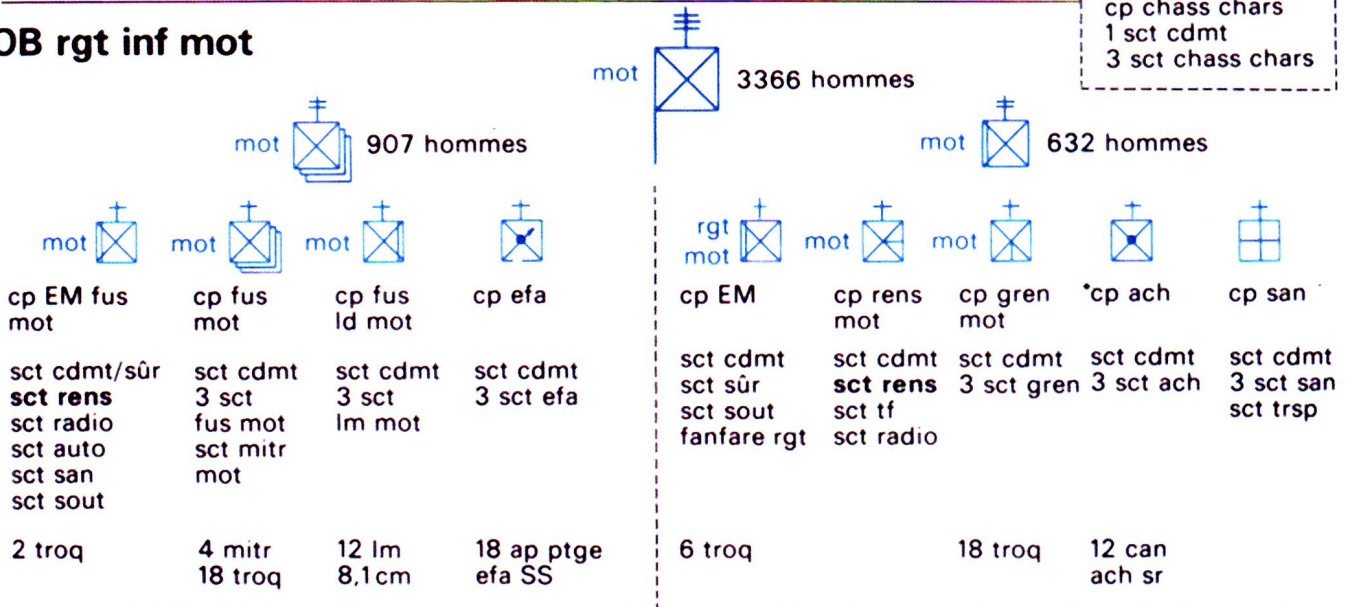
OB rgt inf mot

cp chass chars
1 sct cdmt
3 sct chass chars

mot 3366 hommes

mot 907 hommes

mot 632 hommes

mot
cp EM fus mot

sct cdmt/sûr
**sct rens**
sct radio
sct auto
sct san
sct sout

2 troq

mot
cp fus mot

sct cdmt
3 sct fus mot
sct mitr mot

4 mitr
18 troq

mot
cp fus ld mot

sct cdmt
3 sct lm mot

12 lm
8,1cm

cp efa

sct cdmt
3 sct efa

18 ap ptge efa SS

rgt mot
cp EM

sct cdmt
sct sûr
sct sout
fanfare rgt

6 troq

mot
cp rens mot

sct cdmt
**sct rens**
sct tf
sct radio

mot
cp gren mot

sct cdmt
3 sct gren

18 troq

cp ach

sct cdmt
3 sct ach

12 can
ach sr

cp san

sct cdmt
3 sct san
sct trsp